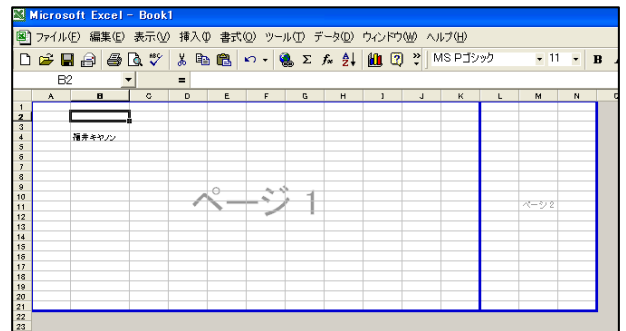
Microsoft Excel - Book1

ファイル(F) 編集(E) 表示(V) 挿入(I) 書式(O) ツール(T) データ(D) ウィンドウ(W) ヘルプ(H)

MS Pゴシック 11 B

B2 =

A B C D E F G H I J K L M N

1
2
3
4 福井キヤノン
5
6
7
8
9
10
11
12
13
14
15
16
17
18
19
20
21
22
23

ページ 1

ページ 2